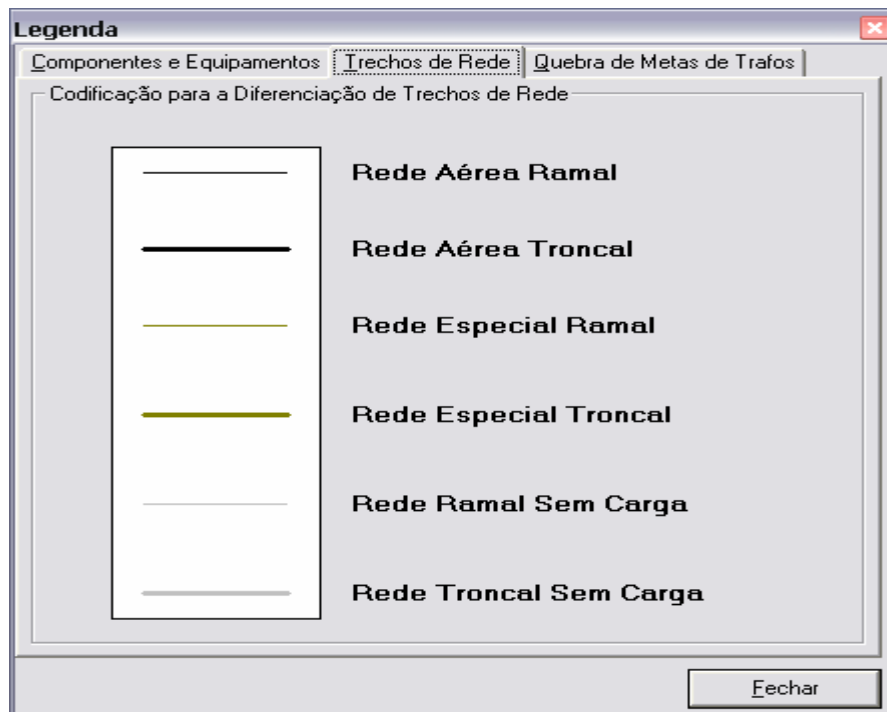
Legenda

Componentes e Equipamentos | Trechos de Rede | Quebra de Metas de Trafos

Codificação para a Diferenciação de Trechos de Rede

Rede Aérea Ramal

Rede Aérea Troncal

Rede Especial Ramal

Rede Especial Troncal

Rede Ramal Sem Carga

Rede Troncal Sem Carga

Fechar